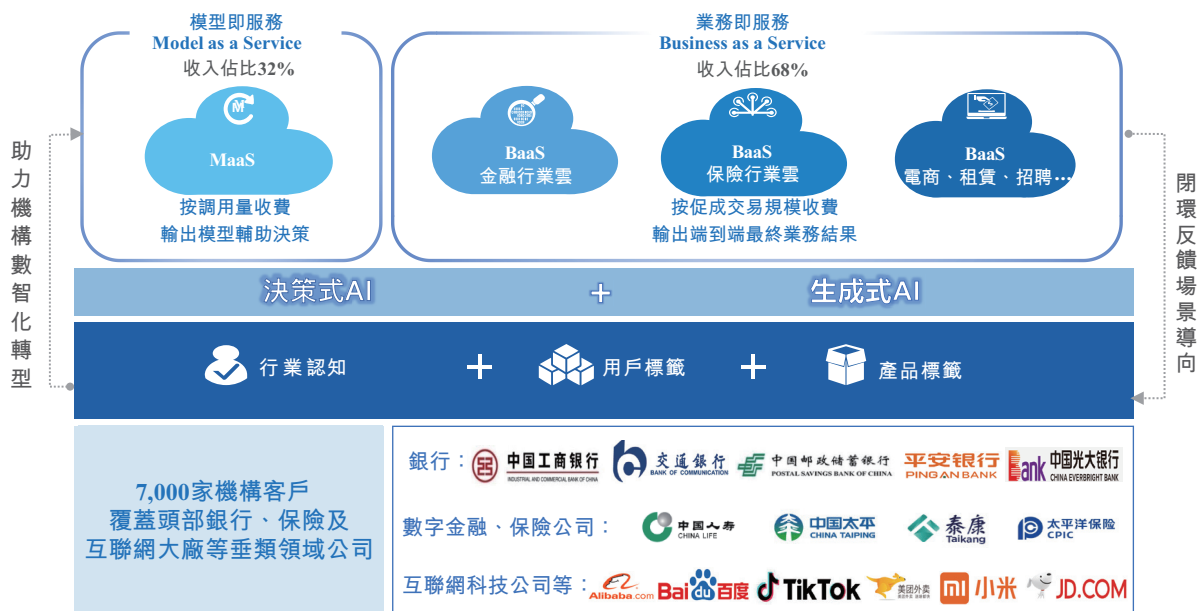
模型即服務
Model as a Service
收入佔比32%

MaaS

按調用量收費
輸出模型輔助決策

業務即服務
Business as a Service
收入佔比68%

BaaS
金融行業雲

BaaS
保險行業雲

BaaS
電商、租賃、招聘…

按促成交易規模收費
輸出端到端最終業務結果

助力機構數智化轉型

閉環反饋場景導向

決策式AI + 生成式AI

行業認知 + 用戶標籤 + 產品標籤

7,000家機構客戶
覆蓋頭部銀行、保險及
互聯網大廠等垂類領域公司

銀行：中国工商银行 INDUSTRIAL AND COMMERCIAL BANK OF CHINA 交通银行 BANK OF COMMUNICATION 中国邮政储蓄银行 POSTAL SAVINGS BANK OF CHINA 平安银行 PING AN BANK 中国光大银行 CHINA EVERBRIGHT BANK

數字金融、保險公司：中国人寿 CHINA LIFE 中国太平 CHINA TAIPING 泰康 Taikang 太平洋保险 CPIC

互聯網科技公司等：Alibaba.com Baidu百度 TikTok 美团外卖 小米 JD.COM